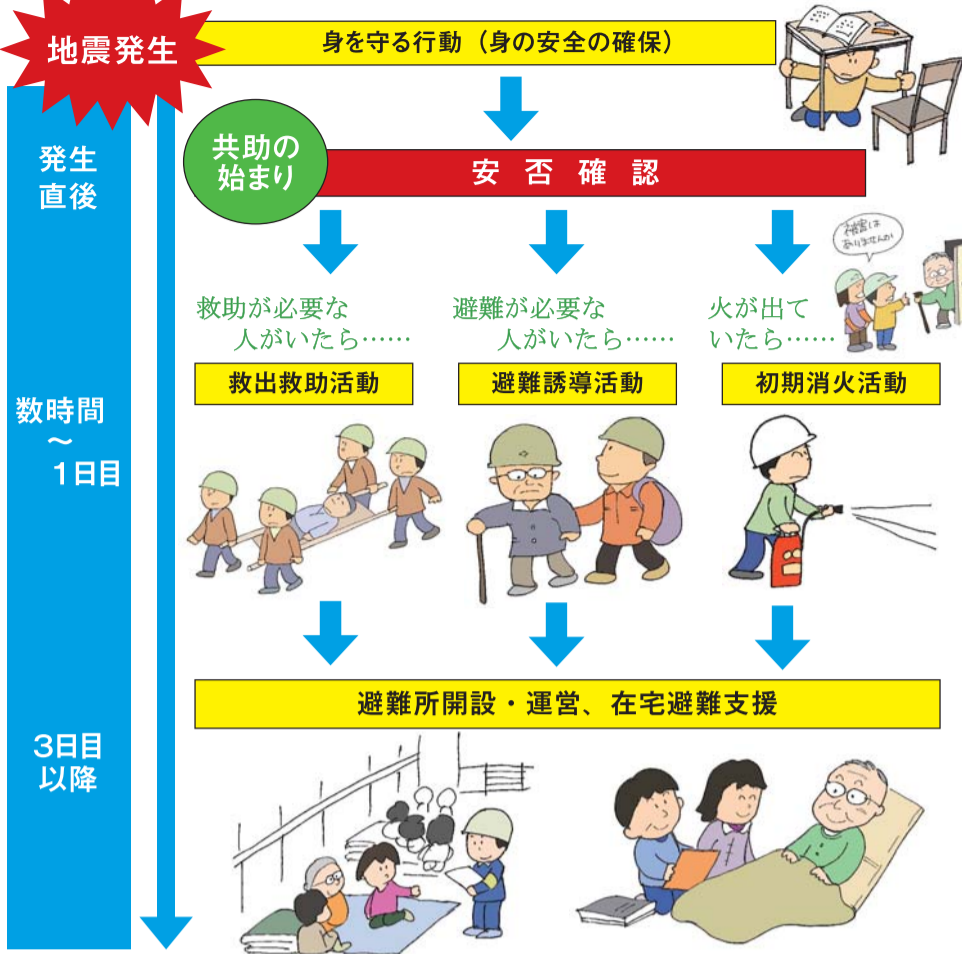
地震発生

身を守る行動（身の安全の確保）

発生直後

共助の始まり

安　否　確　認

被害はありませんか

救助が必要な人がいたら……

避難が必要な人がいたら……

火が出ていたら……

救出救助活動

避難誘導活動

初期消火活動

数時間〜1日目

避難所開設・運営、在宅避難支援

3日目以降